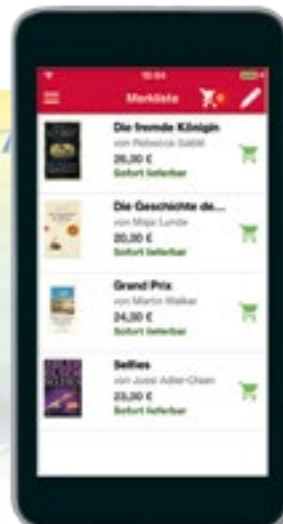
16:44

Merkliste

Die fremde Königin
von Rebecca Gablé
26,00 €
Sofort lieferbar

Die Geschichte de...
von Maja Lunde
20,00 €
Sofort lieferbar

Grand Prix
von Martin Walker
24,00 €
Sofort lieferbar

Selfies
von Jussi Adler-Olsen
23,00 €
Sofort lieferbar